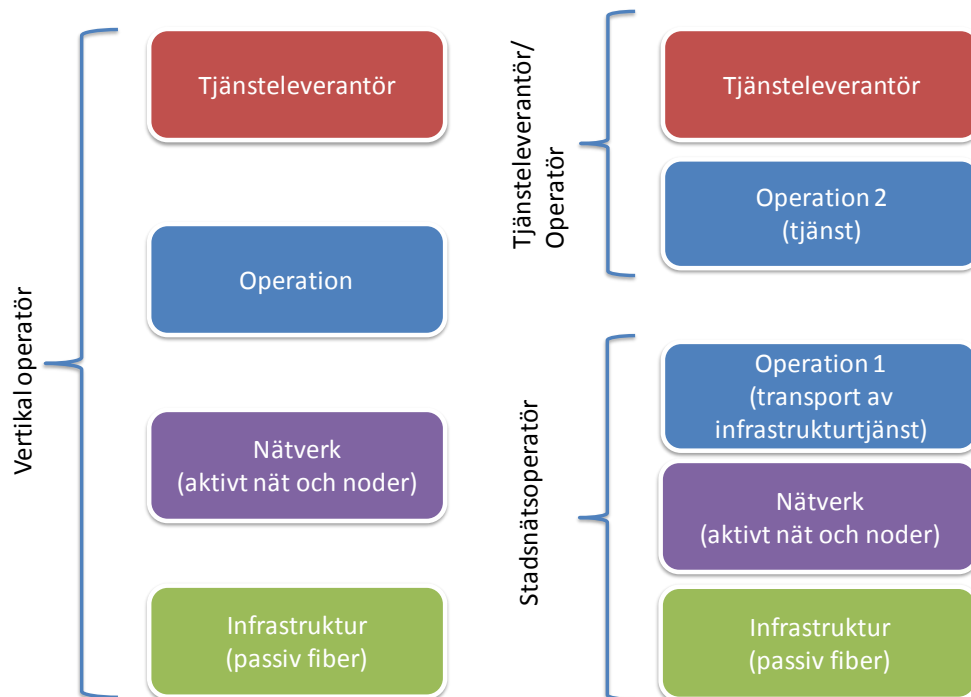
Vertikal operatör

Tjänsteleverantör

Operation

Nätverk
(aktivt nät och noder)

Infrastruktur
(passiv fiber)

Tjänsteleverantör/
Operatör

Tjänsteleverantör

Operation 2
(tjänst)

Stadsnätsoperatör

Operation 1
(transport av infrastrukturtjänst)

Nätverk
(aktivt nät och noder)

Infrastruktur
(passiv fiber)